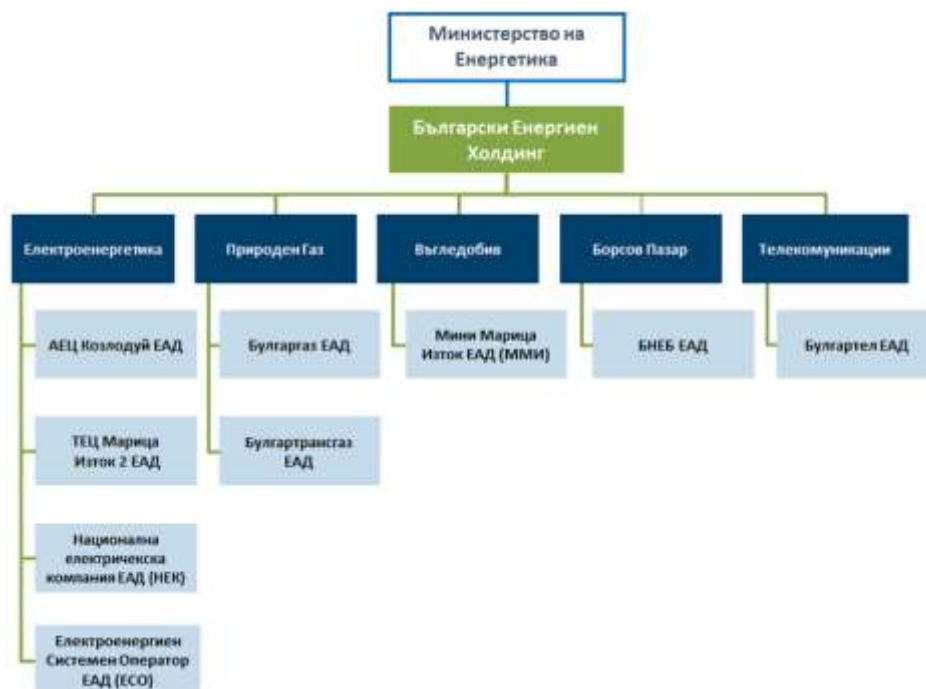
Министерство на Енергетика

Български Енергиен Холдинг

Електроенергетика

АЕЦ Козлодуй ЕАД

ТЕЦ Марица Изток 2 ЕАД

Национална електрическа компания ЕАД (НЕК)

Електроенергиен Системен Оператор ЕАД (ЕСО)

Природен Газ

Булгаргаз ЕАД

Булгартрансгаз ЕАД

Въгледобив

Мини Марица Изток ЕАД (ММИ)

Борсов Пазар

БНЕБ ЕАД

Телекомуникации

Булгартел ЕАД